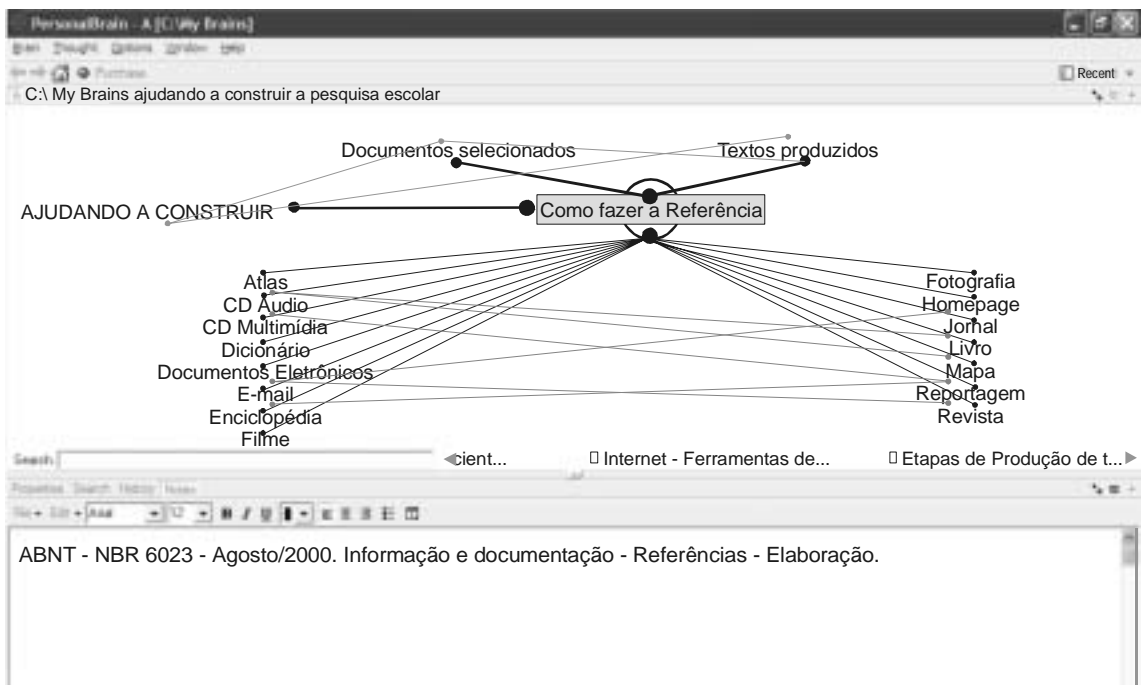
PersonalBrain - A [C:\My Brains]

Brain Thought Options Window Help

Purchase

Recent

C:\ My Brains ajudando a construir a pesquisa escolar

Documentos selecionados

Textos produzidos

AJUDANDO A CONSTRUIR

Como fazer a Referência

Atlas
CD Áudio
CD Multimídia
Dicionário
Documentos Eletrônicos
E-mail
Enciclopédia
Filme

Fotografia
Homepage
Jornal
Livro
Mapa
Reportagem
Revista

Search

cient...

Internet - Ferramentas de...

Etapas de Produção de t...

Properties Search History Notes

File Edit Arial 12 B I U

ABNT - NBR 6023 - Agosto/2000. Informação e documentação - Referências - Elaboração.